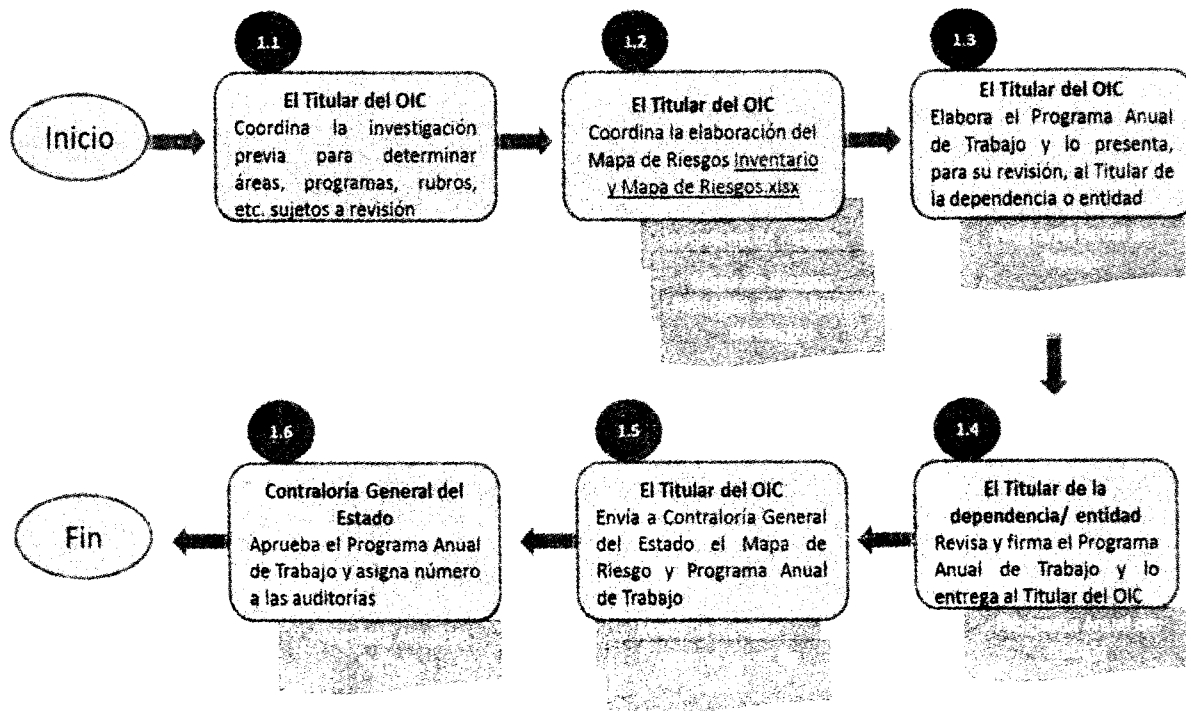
Inicio

1.1

El Titular del OIC
Coordina la investigación previa para determinar áreas, programas, rubros, etc. sujetos a revisión

1.2

El Titular del OIC
Coordina la elaboración del Mapa de Riesgos Inventario y Mapa de Riesgos.xlsx

1.3

El Titular del OIC
Elabora el Programa Anual de Trabajo y lo presenta, para su revisión, al Titular de la dependencia o entidad

1.4

El Titular de la dependencia/ entidad
Revisa y firma el Programa Anual de Trabajo y lo entrega al Titular del OIC

1.5

El Titular del OIC
Envía a Contraloría General del Estado el Mapa de Riesgo y Programa Anual de Trabajo

1.6

Contraloría General del Estado
Aprueba el Programa Anual de Trabajo y asigna número a las auditorías

Fin